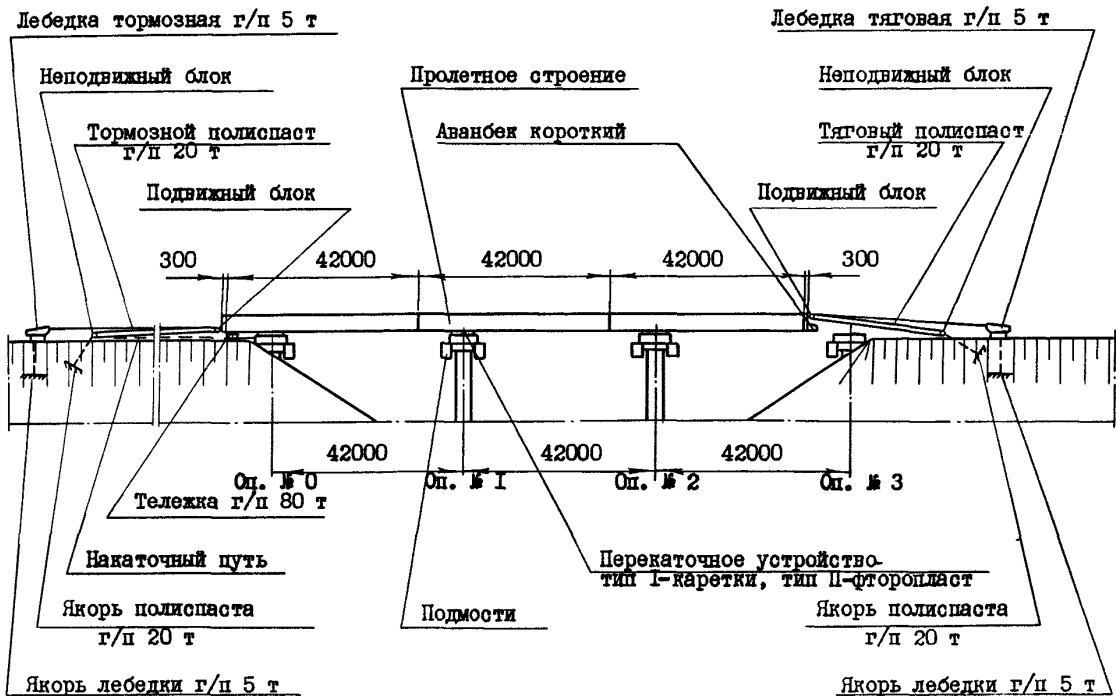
Лебедка тормозная г/п 5 т

Лебедка тяговая г/п 5 т

Неподвижный блок

Пролетное строение

Неподвижный блок

Тормозной полиспаст г/п 20 т

Аванбек короткий

Тяговый полиспаст г/п 20 т

Подвижный блок

Подвижный блок

300

42000

42000

42000

300

42000

42000

42000

Оп. № 0

Оп. № I

Оп. № 2

Оп. № 3

Тележка г/п 80 т

Накаточный путь

Перекаточное устройство-тип I-каретки, тип II-фторопласт

Якорь полиспаста г/п 20 т

Подмости

Якорь полиспаста г/п 20 т

Якорь лебедки г/п 5 т

Якорь лебедки г/п 5 т